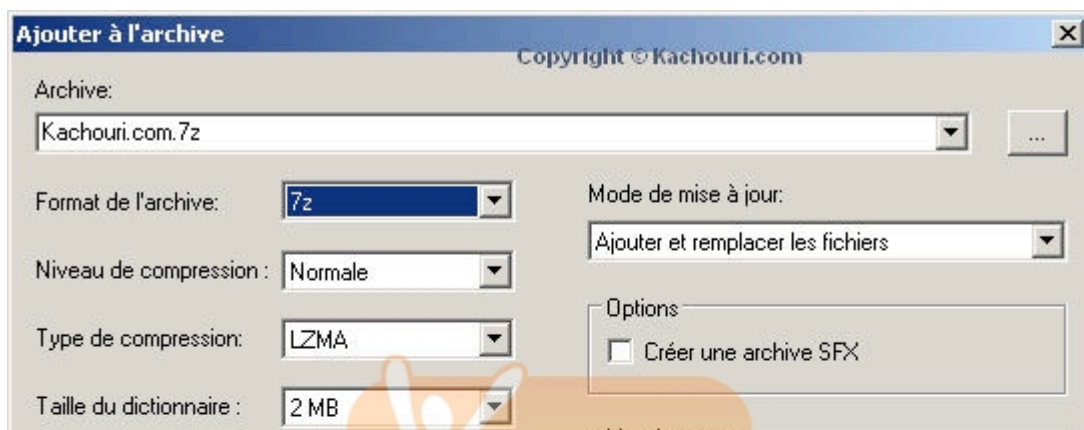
Ajouter à l'archive

Copyright © Kachouri.com

Archive:

Kachouri.com.7z

...

Format de l'archive: 7z

Niveau de compression : Normale

Type de compression: LZMA

Taille du dictionnaire : 2 MB

Mode de mise à jour:

Ajouter et remplacer les fichiers

Options

Créer une archive SFX